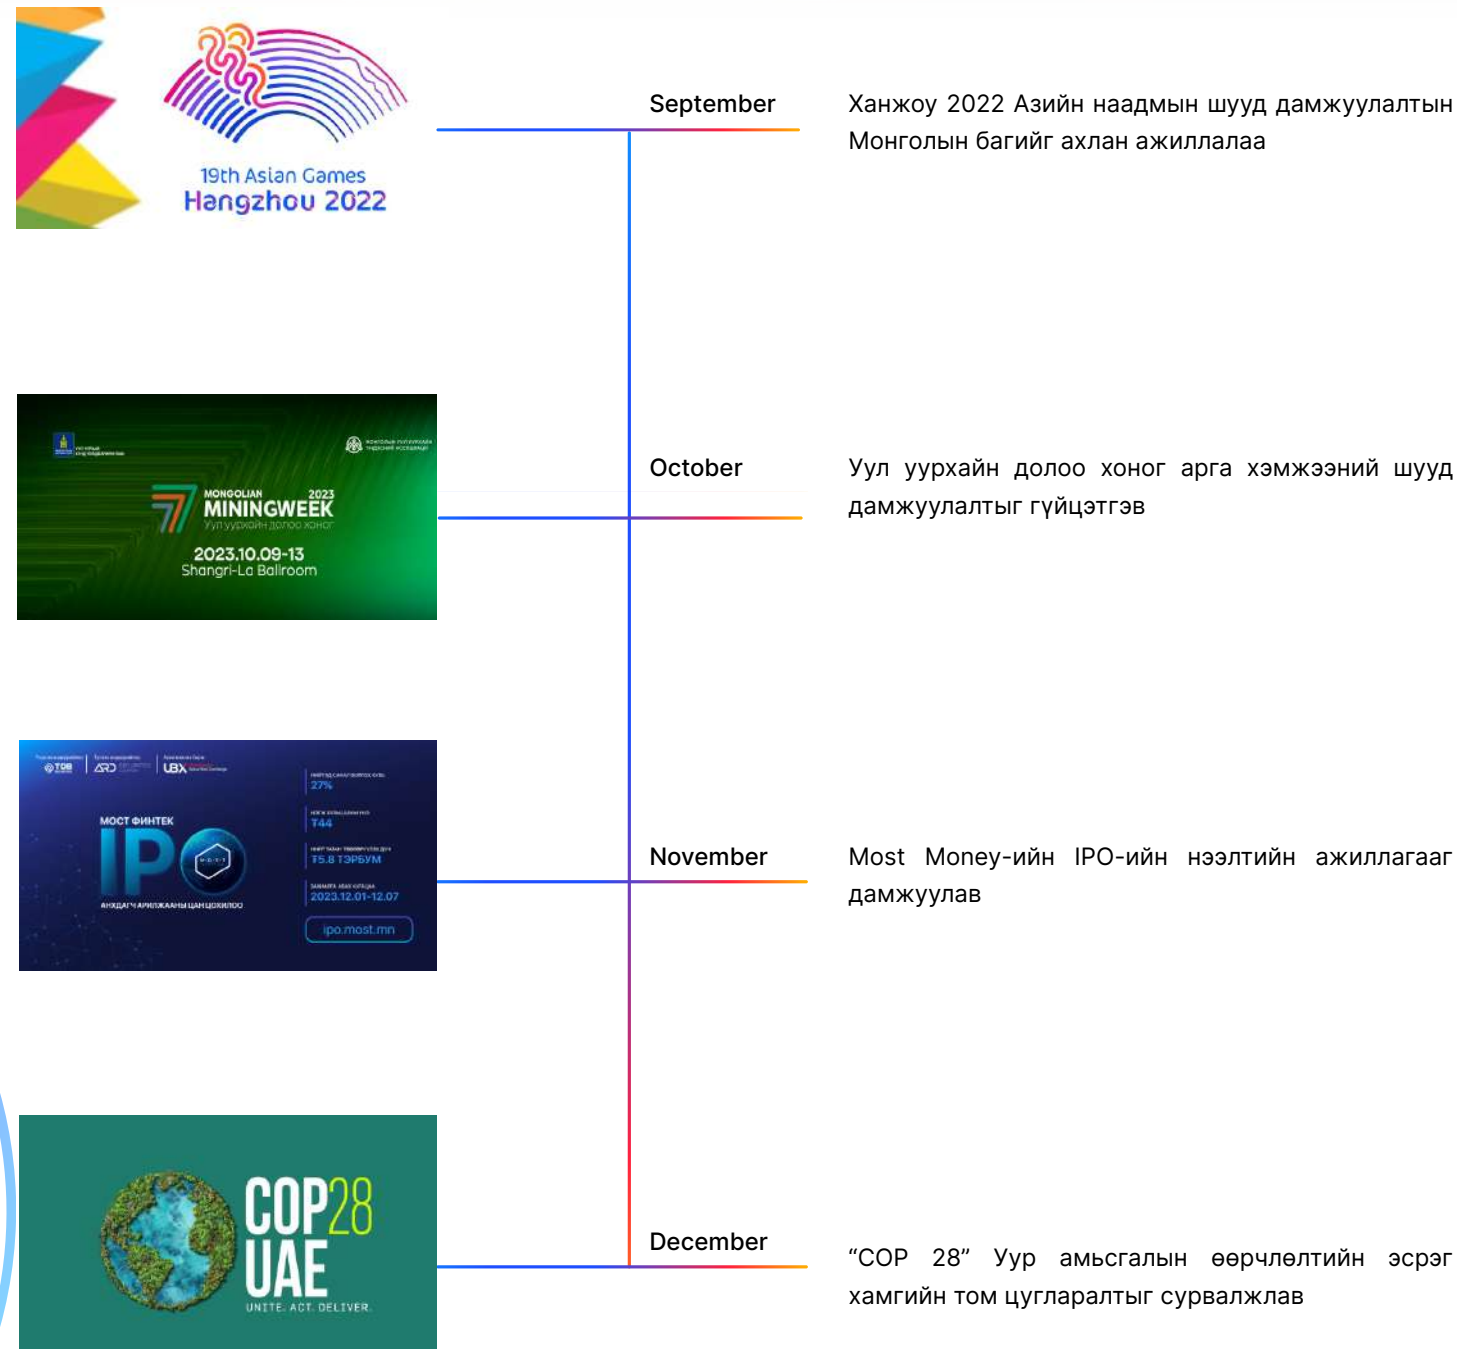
19th Asian Games
Hangzhou 2022

September

Ханжоу 2022 Азийн наадмын шууд дамжуулалтын Монголын багийг ахлан ажиллалаа

MONGOLIAN 2023
MININGWEEK
Уул уурхайн долоо хоног
2023.10.09-13
Shangri-La Ballroom

October

Уул уурхайн долоо хоног арга хэмжээний шууд дамжуулалтыг гүйцэтгэв

МОСТ ФИНТЕК
IPO
АНХДАГЧ АРИЛЖААНЫ ЦАН ЦОХИЛОО
27%
₮44
₮5.8 ТЭРБУМ
2023.12.01-12.07
ipo.most.mn

November

Most Money-ийн IPO-ийн нээлтийн ажиллагааг дамжуулав

COP28
UAE
UNITE. ACT. DELIVER.

December

“COP 28” Уур амьсгалын өөрчлөлтийн эсрэг хамгийн том цугларалтыг сурвалжлав